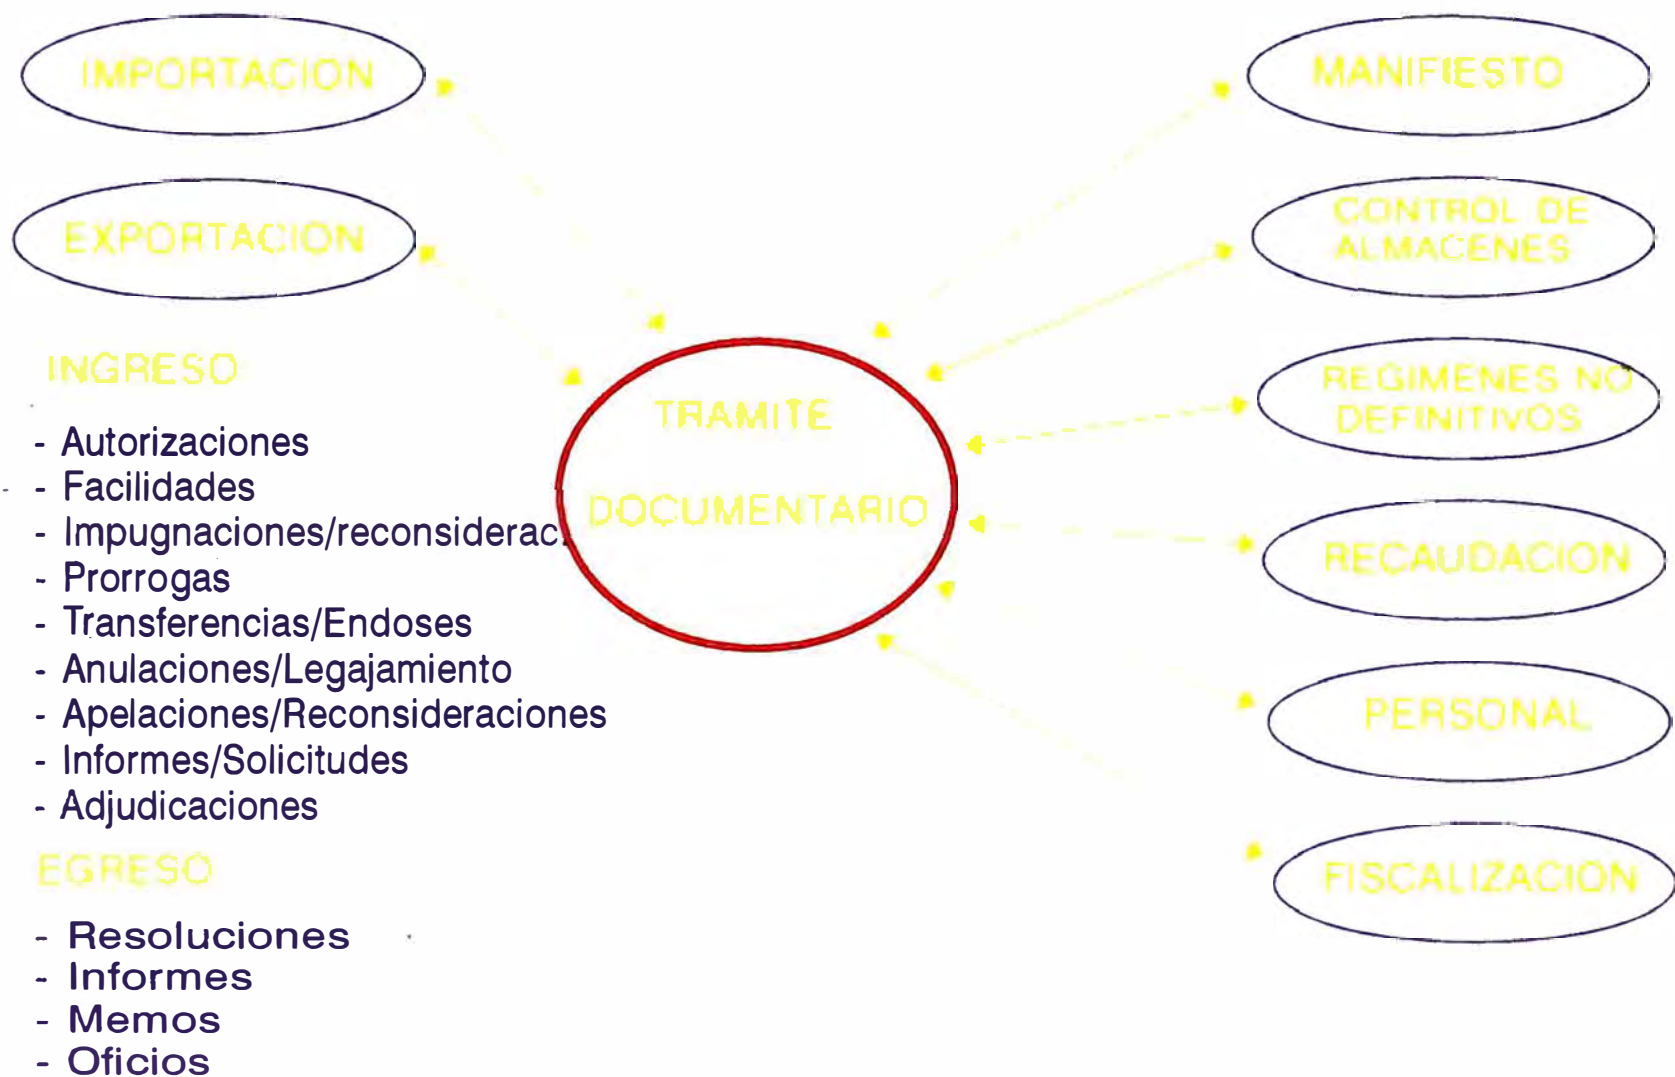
IMPORTACION

EXPORTACION

INGRESO

- Autorizaciones
- Facilidades
- Impugnaciones/reconsiderac
- Prorrogas
- Transferencias/Endoses
- Anulaciones/Legajamiento
- Apelaciones/Reconsideraciones
- Informes/Solicitudes
- Adjudicaciones

EGRESO

- Resoluciones
- Informes
- Memos
- Oficios

TRAMITE

DOCUMENTARIO

MANIFIESTO

CONTROL DE ALMACENES

REGIMENES NO DEFINITIVOS

RECAUDACION

PERSONAL

FISCALIZACION